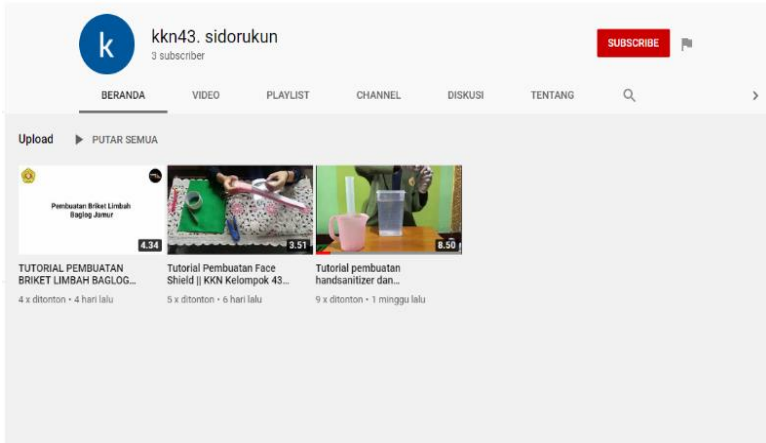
k

kkn43. sidorukun
3 subscriber

SUBSCRIBE

BERANDA VIDEO PLAYLIST CHANNEL DISKUSI TENTANG

Upload ▶ PUTAR SEMUA

Pembuatan Briket Limbah Baglog Jamur

4.34

TUTORIAL PEMBUATAN BRIKET LIMBAH BAGLOG...
4 x ditonton • 4 hari lalu

3.51

Tutorial Pembuatan Face Shield || KKN Kelompok 43...
5 x ditonton • 6 hari lalu

8.50

Tutorial pembuatan handsanitizer dan...
9 x ditonton • 1 minggu lalu